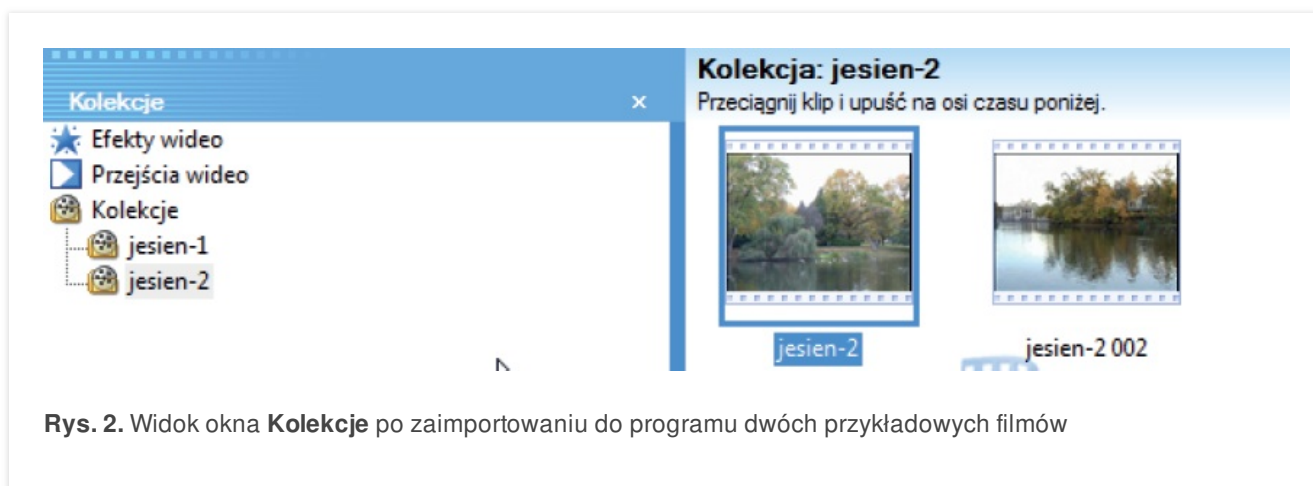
Kolekcje ×

Efekty wideo
Przejścia wideo
Kolekcje
jesien-1
jesien-2

Kolekcja: jesien-2
Przeciągnij klip i upuść na osi czasu poniżej.

jesien-2
jesien-2 002

**Rys. 2.** Widok okna **Kolekcje** po zaimportowaniu do programu dwóch przykładowych filmów